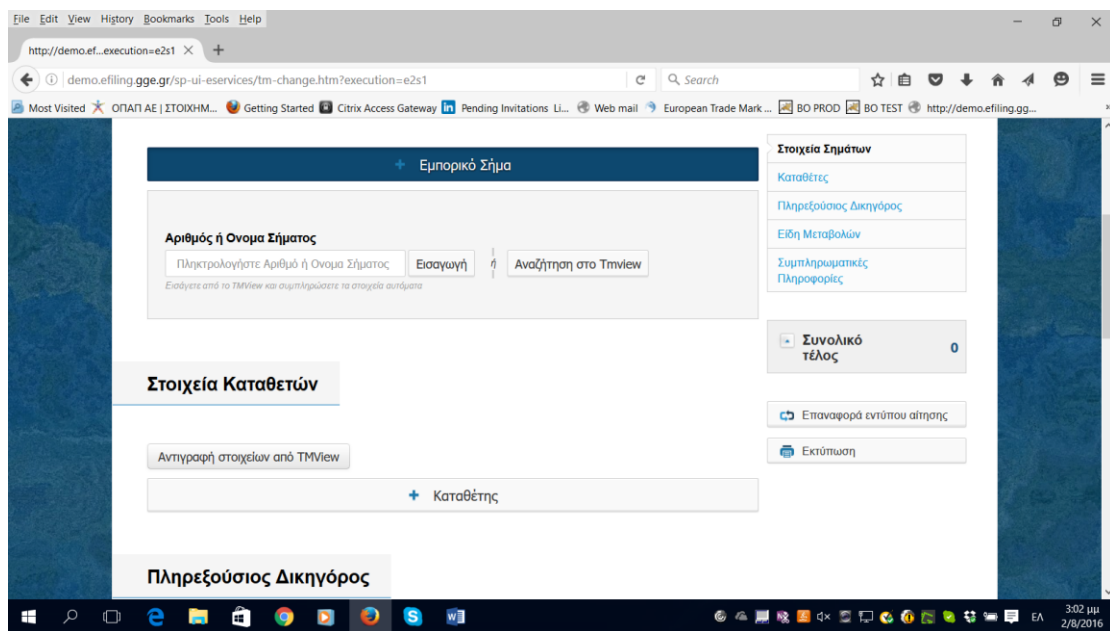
File Edit View History Bookmarks Tools Help

http://demo.ef...execution=e2s1 ×

demo.efiling.gge.gr/sp-ui-eservices/tm-change.htm?execution=e2s1

Search

Most Visited ΟΠΑΠ ΑΕ | ΣΤΟΙΧΗΜ... Getting Started Citrix Access Gateway Pending Invitations Li... Web mail European Trade Mark ... BO PROD BO TEST http://demo.efiling.gg...

+ Εμπορικό Σήμα

Αριθμός ή Ονομα Σήματος

Πληκτρολογήστε Αριθμό ή Ονομα Σήματος Εισαγωγή ή Αναζήτηση στο Tmview

Εισάγετε από το TMView και συμπληρώσετε τα στοιχεία αυτόματα

Στοιχεία Καταθετών

Αντιγραφή στοιχείων από TMView

+ Καταθέτης

Πληρεξούσιος Δικηγόρος

Στοιχεία Σημάτων
Καταθέτες
Πληρεξούσιος Δικηγόρος
Είδη Μεταβολών
Συμπληρωματικές Πληροφορίες

Συνολικό τέλος 0

Επαναφορά εντύπου αίτησης

Εκτύπωση

ΕΛ 3:02 μμ 2/8/2016